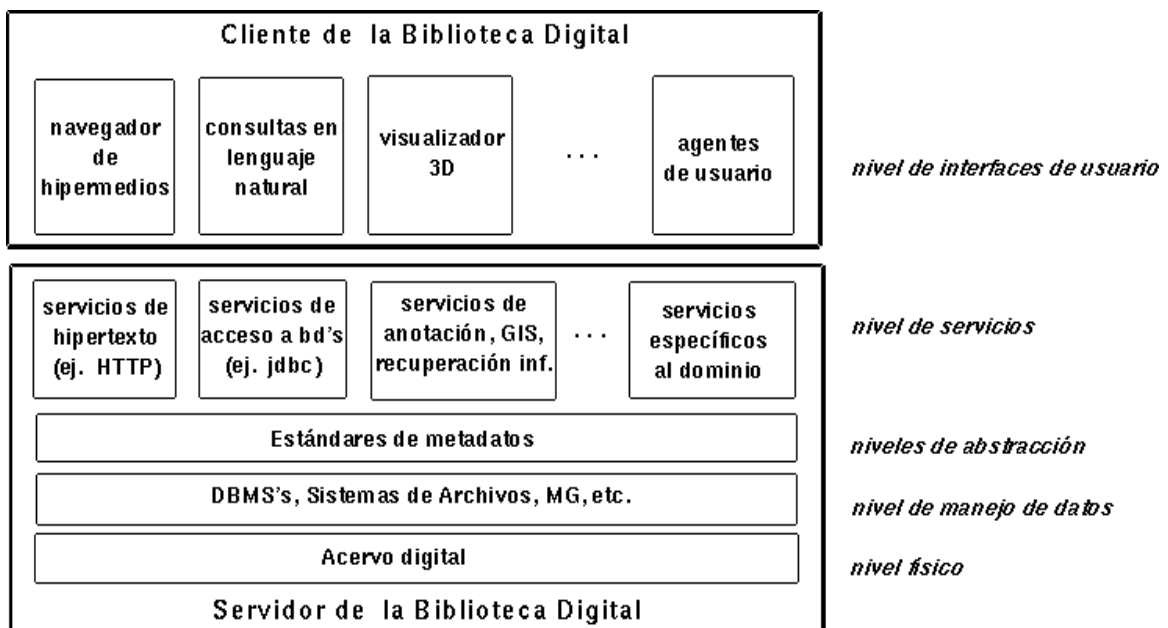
Cliente de la Biblioteca Digital

navegador de hipermedios

consultas en lenguaje natural

visualizador 3D

. . .

agentes de usuario

nivel de interfaces de usuario

servicios de hipertexto (ej. HTTP)

servicios de acceso a bd's (ej. jdbc)

servicios de anotación, GIS, recuperación inf.

. . .

servicios específicos al dominio

nivel de servicios

Estándares de metadatos

niveles de abstracción

DBMS's, Sistemas de Archivos, MG, etc.

nivel de manejo de datos

Acervo digital

nivel físico

Servidor de la Biblioteca Digital